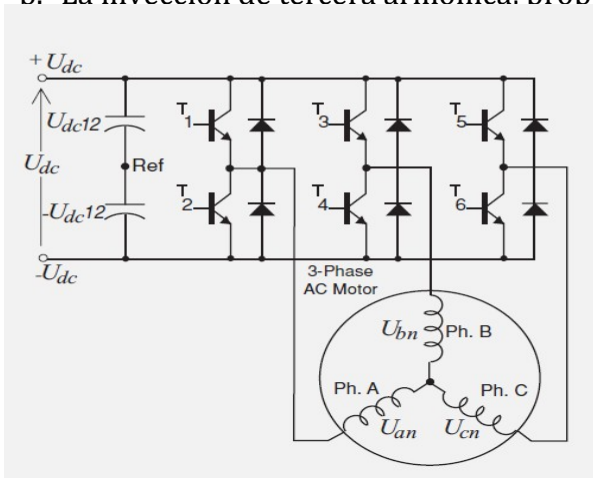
3. La inyección de tercera armónica. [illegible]

$+U_{dc}$

$U_{dc12}$

$U_{dc}$

Ref

$-U_{dc12}$

$-U_{dc}$

$T_1$

$T_2$

$T_3$

$T_4$

$T_5$

$T_6$

3-Phase AC Motor

$U_{bn}$

Ph. B

Ph. A

Ph. C

$U_{an}$

$U_{cn}$